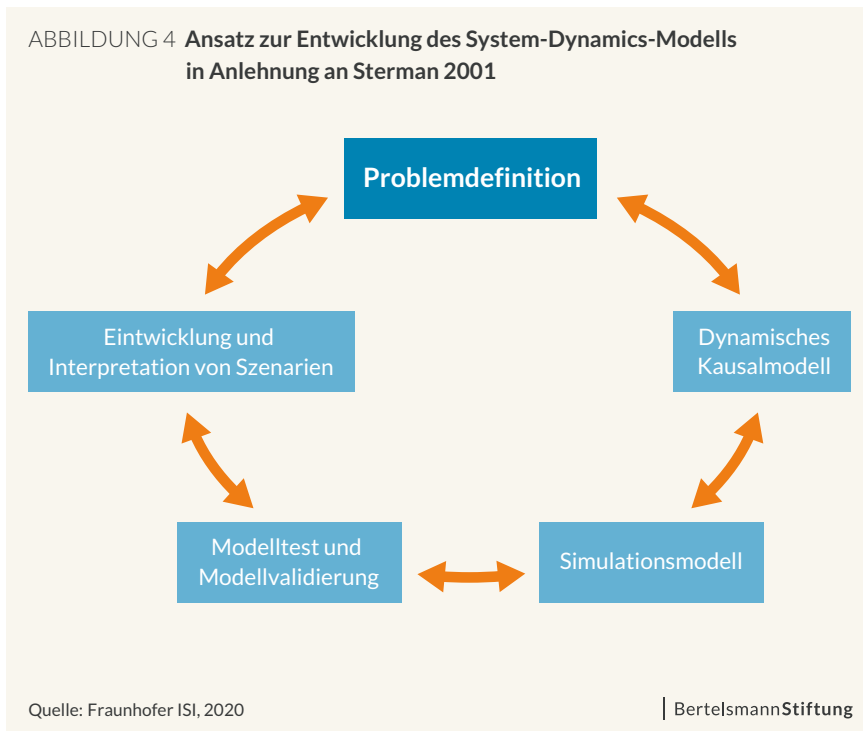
ABBILDUNG 4 **Ansatz zur Entwicklung des System-Dynamics-Modells in Anlehnung an Sterman 2001**

Problemdefinition

Eintwicklung und Interpretation von Szenarien

Dynamisches Kausalmodell

Modelltest und Modellvalidierung

Simulationsmodell

Quelle: Fraunhofer ISI, 2020

BertelsmannStiftung